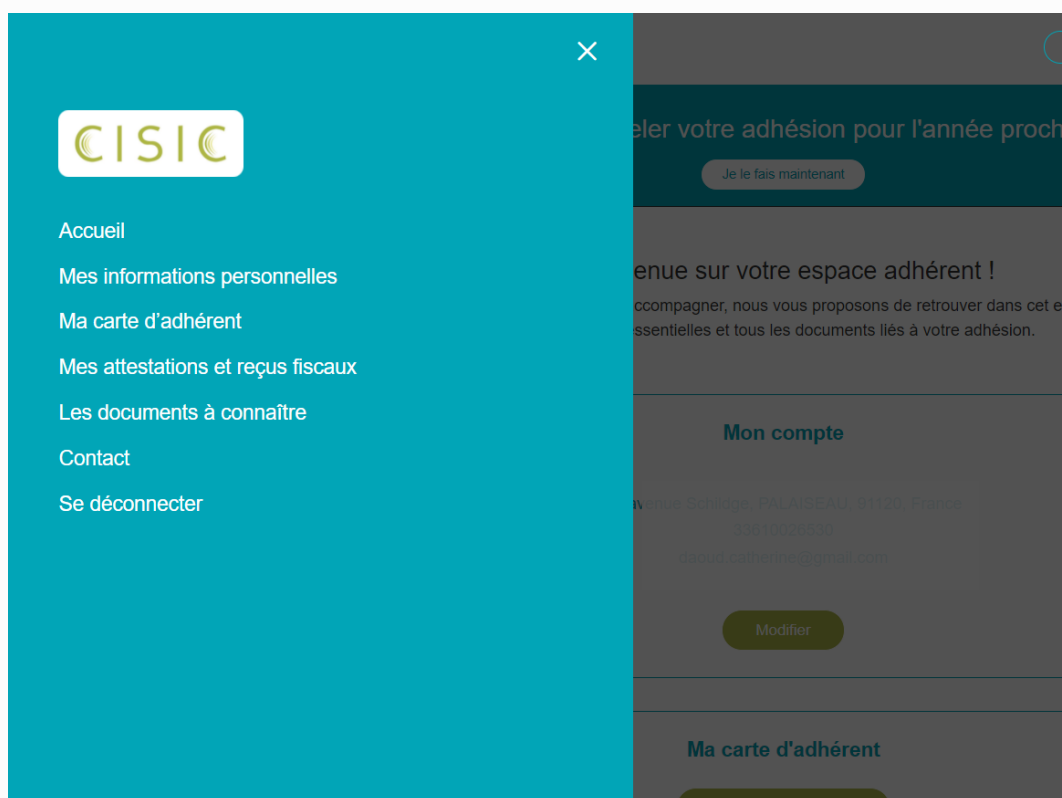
×

CISIC

Accueil

Mes informations personnelles

Ma carte d’adhérent

Mes attestations et reçus fiscaux

Les documents à connaître

Contact

Se déconnecter

eler votre adhésion pour l'année proch

Je le fais maintenant

enue sur votre espace adhérent !

ccompagner, nous vous proposons de retrouver dans cet e ssentielles et tous les documents liés à votre adhésion.

Mon compte

avenue Schlidge, PALAISEAU, 91120, France

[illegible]

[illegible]@gmail.com

Modifier

Ma carte d'adhérent